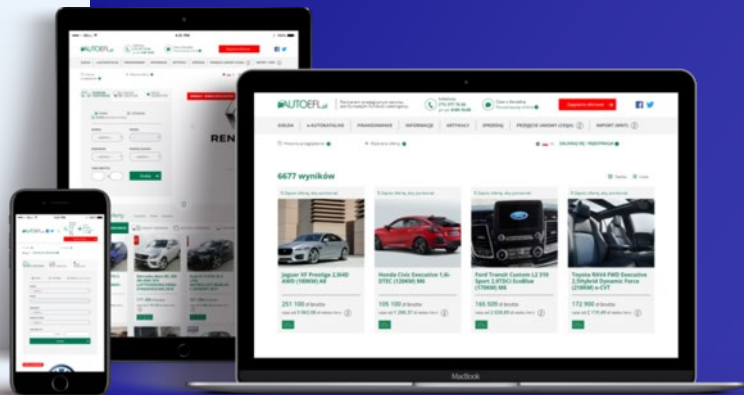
AUTOEFL.pl

GIEŁDA | E-AUTOKATALOG | FINANSOWANIE | INFORMACJE | ARTYKUŁY | SPRZEDAJ | PRZEJDŹ UMOWY (CESJA) | IMPORT (WNIT)

6677 wyników

Jaguar XF Prestige 2.0i4D AWD (180KM) A8

251 100 zł brutto

Honda Civic Executive 1,6i-DTEC (120KM) M6

105 100 zł brutto

Ford Transit Custom L2 310 Sport 2.0TDCi EcoBlue (170KM) M6

165 500 zł brutto

Toyota RAV4 FWD Executive 2.5Hybrid Dynamic Force (218KM) e-CVT

172 900 zł brutto

MacBook

RENA